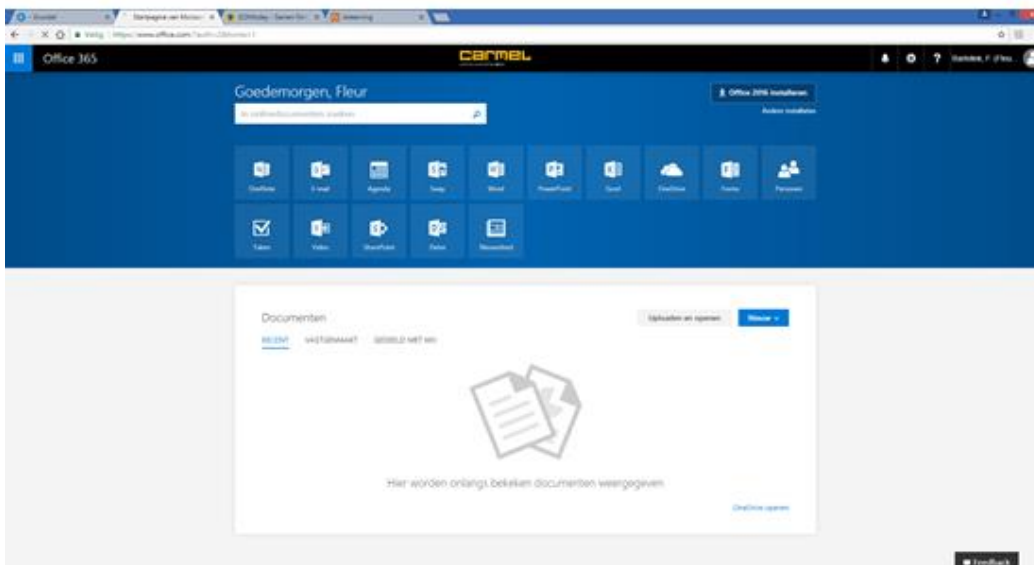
Startpagina van Microsoft

Veilig | https://www.office.com

Office 365

carmel

Goedemorgen, Fleur

Office 2016 installeren

Andere installaties

OneNote

E-mail

Agenda

Sway

Word

PowerPoint

Excel

OneDrive

Forms

Personen

Taken

Video

SharePoint

Delve

Nieuwsfeed

Documenten

Uploaden en openen

Nieuw

RECENT

VASTGEMAAKT

GEDEELD MET MIJ

Hier worden onlangs bekeken documenten weergegeven

OneDrive openen

Feedback